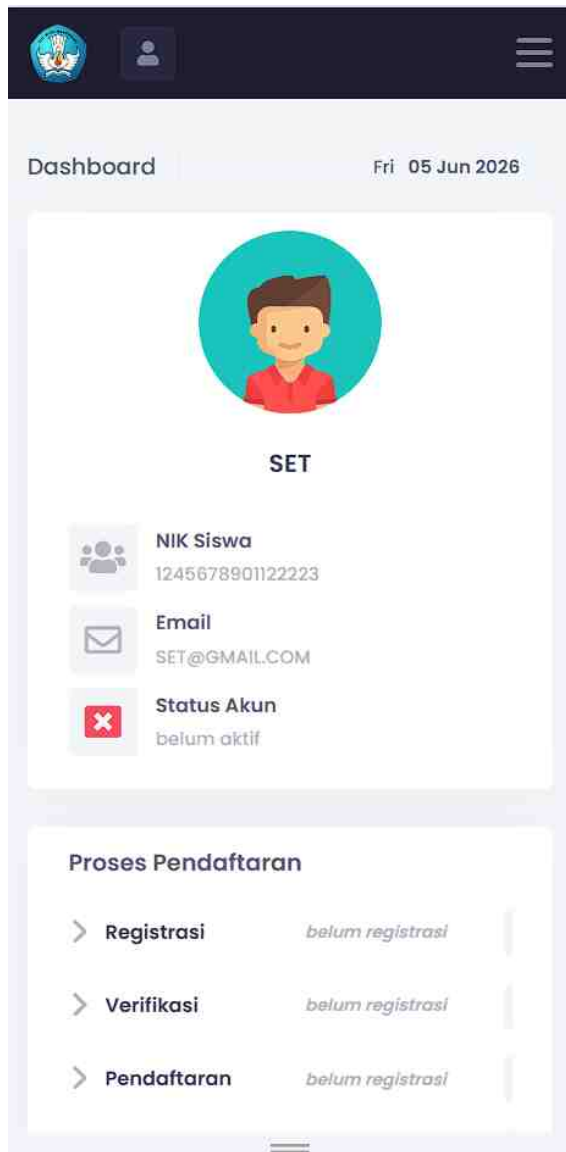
Dashboard

Fri 05 Jun 2026

SET

NIK Siswa
1245678901122223

Email
SET@GMAIL.COM

Status Akun
belum aktif

Proses Pendaftaran

Registrasi belum registrasi

Verifikasi belum registrasi

Pendaftaran belum registrasi